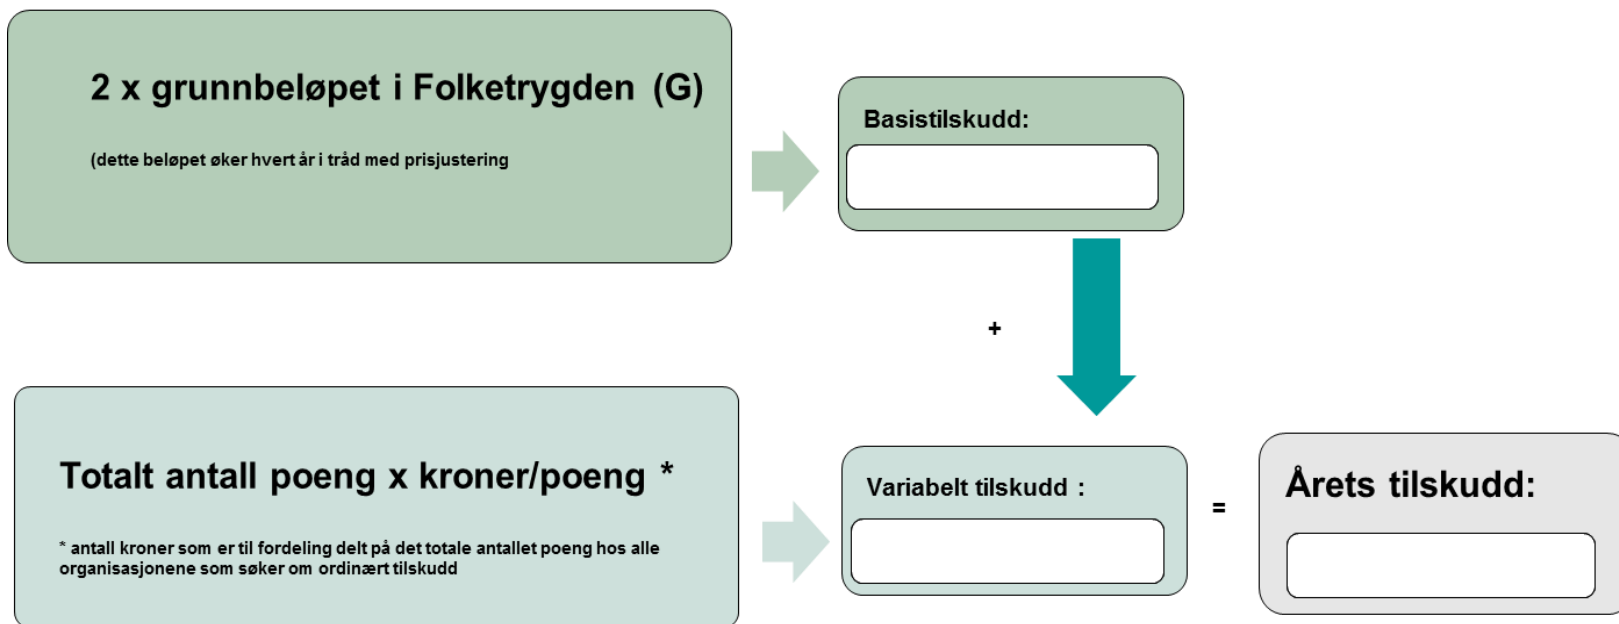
2 x grunnbeløpet i Folketrygden (G)

(dette beløpet øker hvert år i tråd med prisjustering

Basistilskudd:

+

Totalt antall poeng x kroner/poeng *

* antall kroner som er til fordeling delt på det totale antallet poeng hos alle organisasjonene som søker om ordinært tilskudd

Variabelt tilskudd :

=

Årets tilskudd: